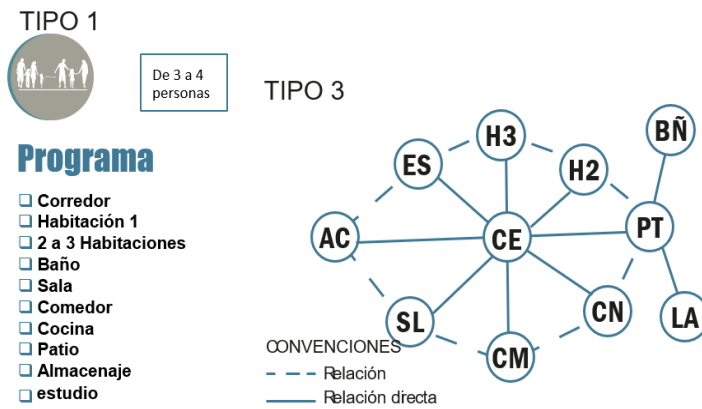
TIPO 1

De 3 a 4 personas

TIPO 3

Programa

❑ Corredor
❑ Habitación 1
❑ 2 a 3 Habitaciones
❑ Baño
❑ Sala
❑ Comedor
❑ Cocina
❑ Patio
❑ Almacenaje
❑ estudio

H3
BÑ
ES
H2
AC
CE
PT
SL
CN
LA
CM

CONVENCIONES
Relación
Relación directa